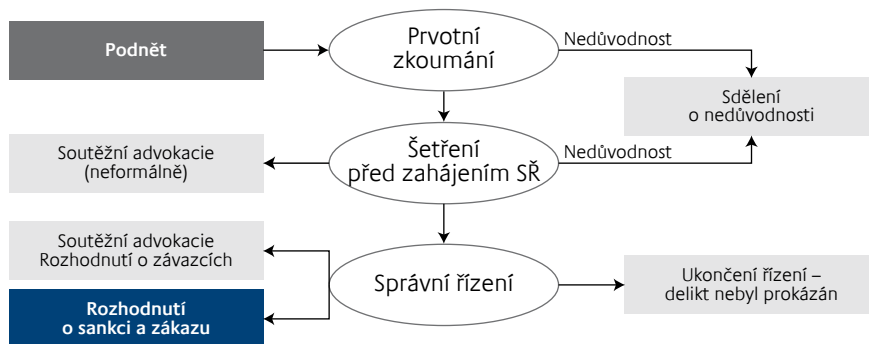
Podnět

Prvotní zkoumání

Nedůvodnost

Sdělení o nedůvodnosti

Soutěžní advokacie (neformálně)

Šetření před zahájením SŘ

Nedůvodnost

Soutěžní advokacie Rozhodnutí o závazcích

Správní řízení

Ukončení řízení – delikt nebyl prokázán

Rozhodnutí o sankci a zákazu